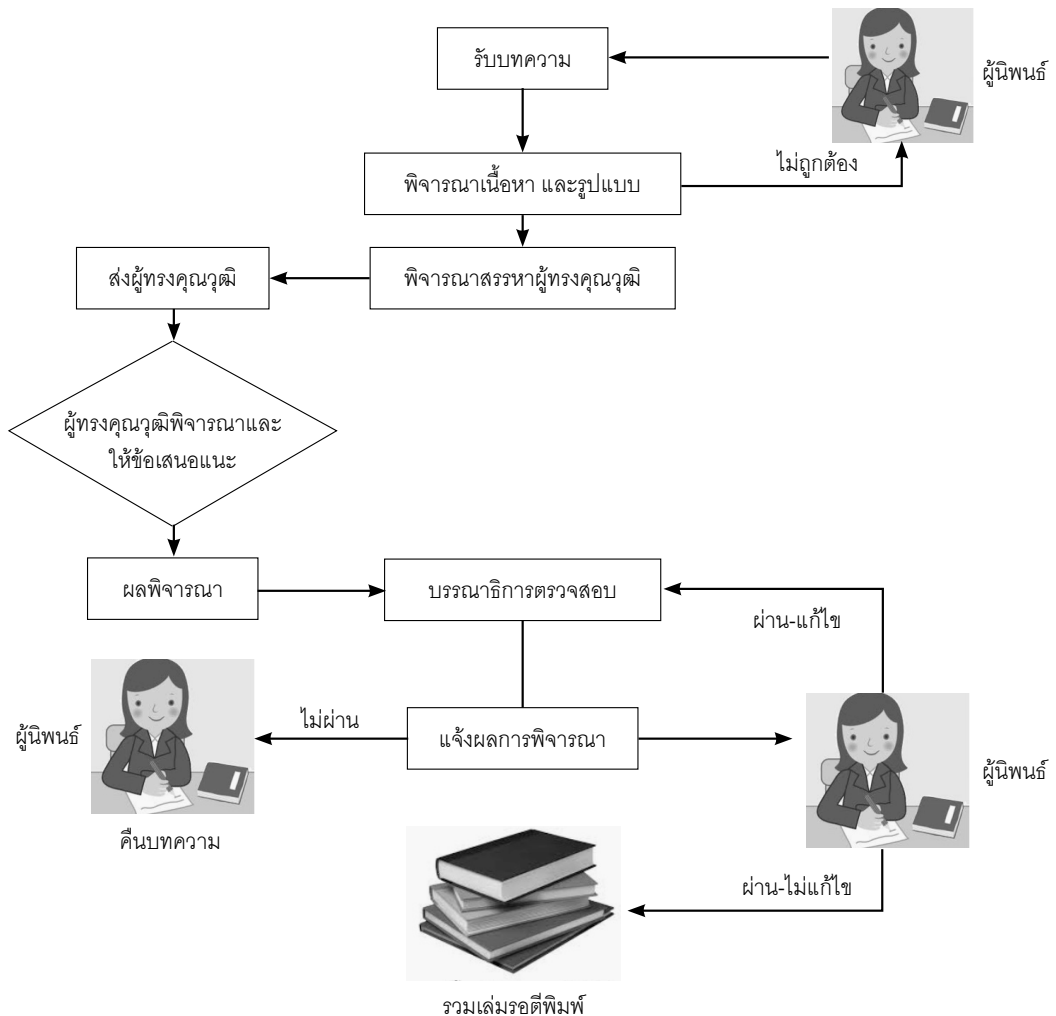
รับบทความ

ผู้นิพนธ์

พิจารณาเนื้อหา และรูปแบบ

ไม่ถูกต้อง

ส่งผู้ทรงคุณวุฒิ

พิจารณาสรรหาผู้ทรงคุณวุฒิ

ผู้ทรงคุณวุฒิพิจารณาและให้ข้อเสนอแนะ

ผลพิจารณา

บรรณาธิการตรวจสอบ

ผ่าน-แก้ไข

ผู้นิพนธ์

ไม่ผ่าน

แจ้งผลการพิจารณา

ผู้นิพนธ์

คืนบทความ

ผ่าน-ไม่แก้ไข

รวมเล่มรอตีพิมพ์